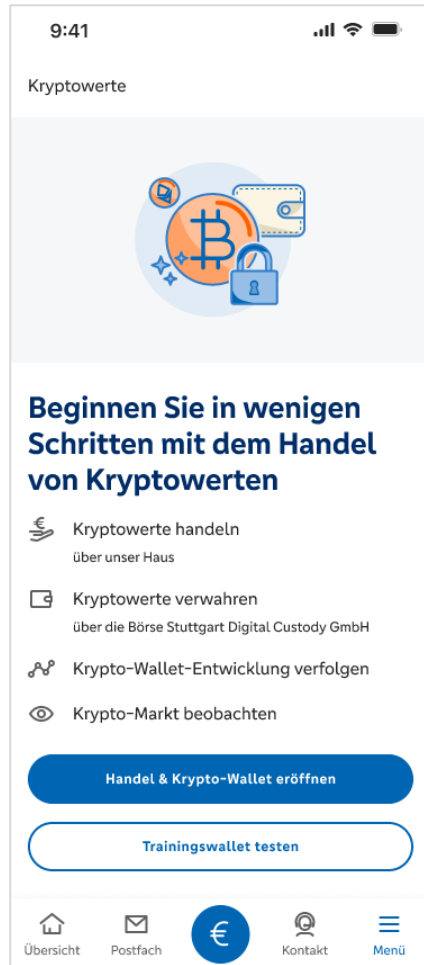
9:41

Kryptowerte

Beginnen Sie in wenigen Schritten mit dem Handel von Kryptowerten

Kryptowerte handeln
über unser Haus

Kryptowerte verwahren
über die Börse Stuttgart Digital Custody GmbH

Krypto-Wallet-Entwicklung verfolgen

Krypto-Markt beobachten

Handel & Krypto-Wallet eröffnen

Trainingswallet testen

Übersicht
Postfach
€
Kontakt
Menü